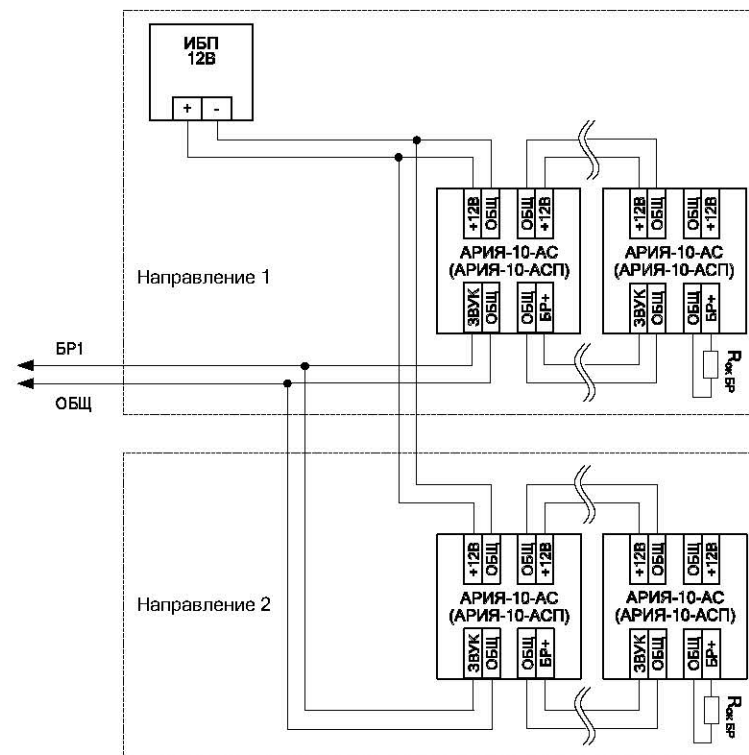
ИБП
12В

+ -

+12В ОБЩ ОБЩ +12В
АРИЯ-10-АС
(АРИЯ-10-АСП)
ЗВУК ОБЩ ОБЩ БР+

+12В ОБЩ ОБЩ +12В
АРИЯ-10-АС
(АРИЯ-10-АСП)
ЗВУК ОБЩ ОБЩ БР+

Направление 1

БР1

ОБЩ

$R_{ок\ БР}$

+12В ОБЩ ОБЩ +12В
АРИЯ-10-АС
(АРИЯ-10-АСП)
ЗВУК ОБЩ ОБЩ БР+

+12В ОБЩ ОБЩ +12В
АРИЯ-10-АС
(АРИЯ-10-АСП)
ЗВУК ОБЩ ОБЩ БР+

Направление 2

$R_{ок\ БР}$